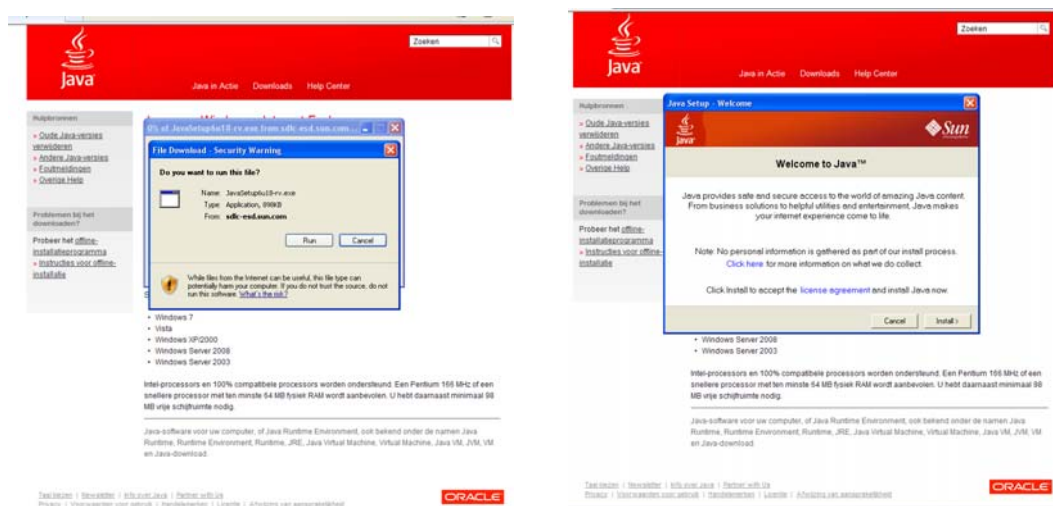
Java

Zoeken

Java in Actie Downloads Help Center

Hulpbronnen

» Oude Java-versies verwijderen
» Andere Java-versies
» Foutmeldingen
» Overige Help

Problemen bij het downloaden?

Probeer het offline-installatieprogramma
» Instructies voor offline-installatie

0% of JavaSetup6u18-rv.exe from sdlc-esd.sun.com...

File Download - Security Warning

Do you want to run this file?

Name: JavaSetup6u18-rv.exe
Type: Application, 896KB
From: sdlc-esd.sun.com

Run Cancel

While files from the Internet can be useful, this file type can potentially harm your computer. If you do not trust the source, do not run this software. What's the risk?

• Windows 7
• Vista
• Windows XP/2000
• Windows Server 2008
• Windows Server 2003

Intel-processors en 100% compatibele processors worden ondersteund. Een Pentium 166 MHz of een snellere processor met ten minste 64 MB fysiek RAM wordt aanbevolen. U hebt daarnaast minimaal 98 MB vrije schijfruimte nodig.

Java-software voor uw computer, of Java Runtime Environment, ook bekend onder de namen Java Runtime, Runtime Environment, Runtime, JRE, Java Virtual Machine, Virtual Machine, Java VM, JVM, VM en Java-download.

Taal kiezen | Newsletter | Info over Java | Partner with Us
Privacy | Voorwaarden voor gebruik | Handelsmerken | Licentie | Afwijzing van aansprakelijkheid

ORACLE

Java

Zoeken

Java in Actie Downloads Help Center

Hulpbronnen

» Oude Java-versies verwijderen
» Andere Java-versies
» Foutmeldingen
» Overige Help

Problemen bij het downloaden?

Probeer het offline-installatieprogramma
» Instructies voor offline-installatie

Java Setup - Welcome

Java

Sun

Welcome to Java™

Java provides safe and secure access to the world of amazing Java content. From business solutions to helpful utilities and entertainment, Java makes your internet experience come to life.

Note: No personal information is gathered as part of our install process. Click here for more information on what we do collect.

Click Install to accept the license agreement and install Java now.

Cancel Install >

• Windows Server 2008
• Windows Server 2003

Intel-processors en 100% compatibele processors worden ondersteund. Een Pentium 166 MHz of een snellere processor met ten minste 64 MB fysiek RAM wordt aanbevolen. U hebt daarnaast minimaal 98 MB vrije schijfruimte nodig.

Java-software voor uw computer, of Java Runtime Environment, ook bekend onder de namen Java Runtime, Runtime Environment, Runtime, JRE, Java Virtual Machine, Virtual Machine, Java VM, JVM, VM en Java-download.

Taal kiezen | Newsletter | Info over Java | Partner with Us
Privacy | Voorwaarden voor gebruik | Handelsmerken | Licentie | Afwijzing van aansprakelijkheid

ORACLE